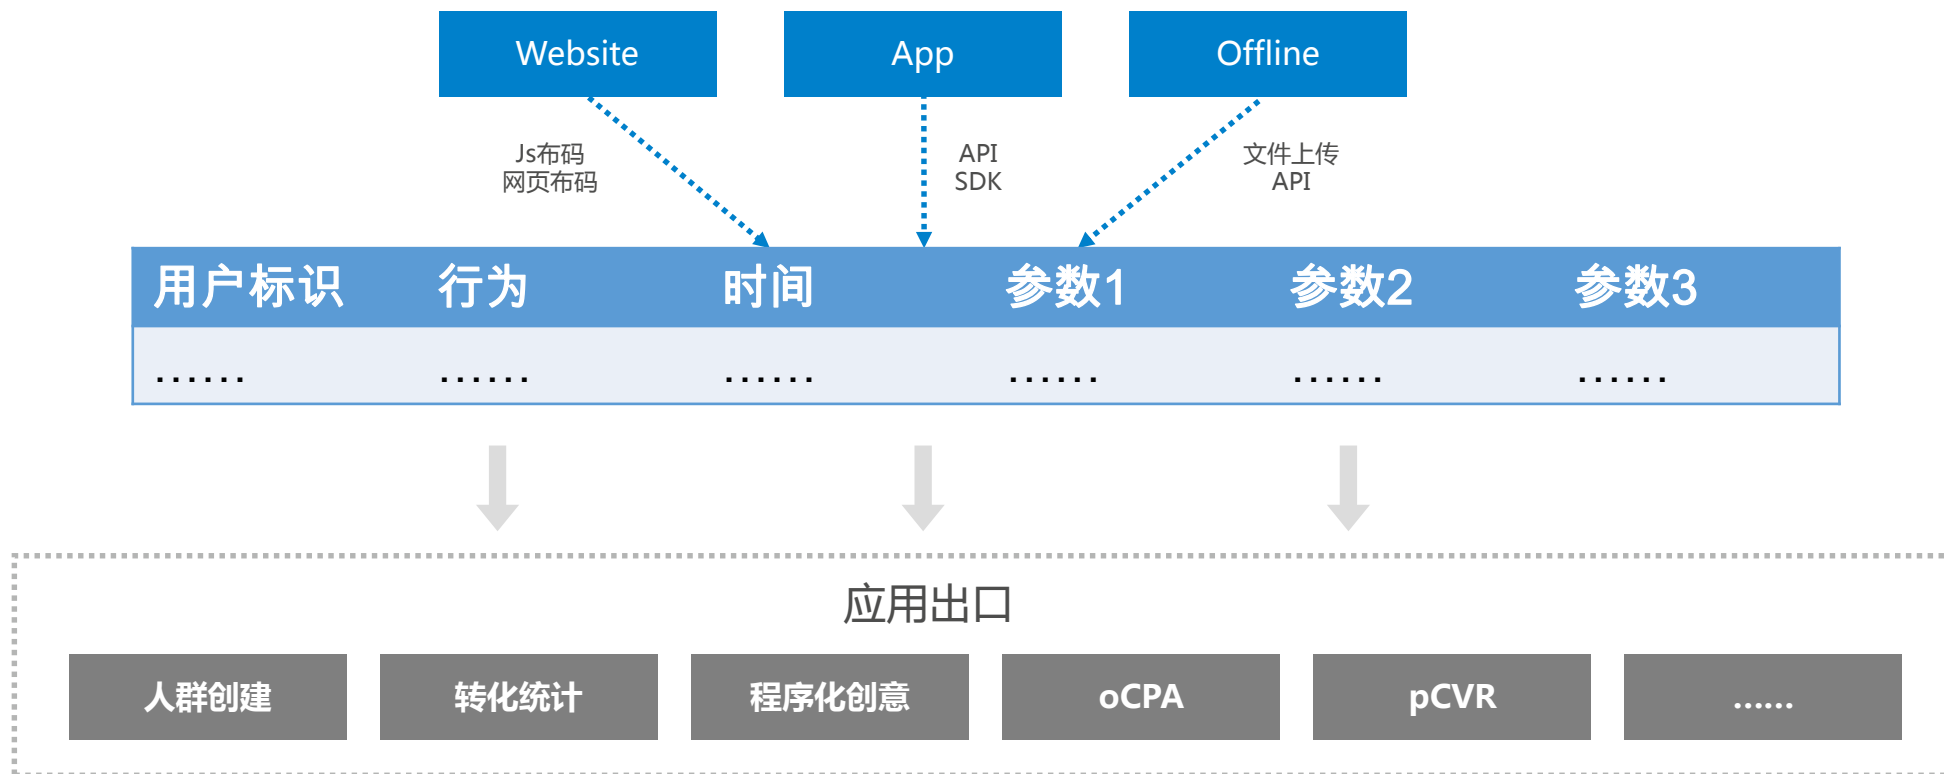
Website

App

Offline

Js布码
网页布码

API
SDK

文件上传
API

| 用户标识 | 行为 | 时间 | 参数1 | 参数2 | 参数3 |
|---|---|---|---|---|---|
| …… | …… | …… | …… | …… | …… |

应用出口

人群创建

转化统计

程序化创意

oCPA

pCVR

……